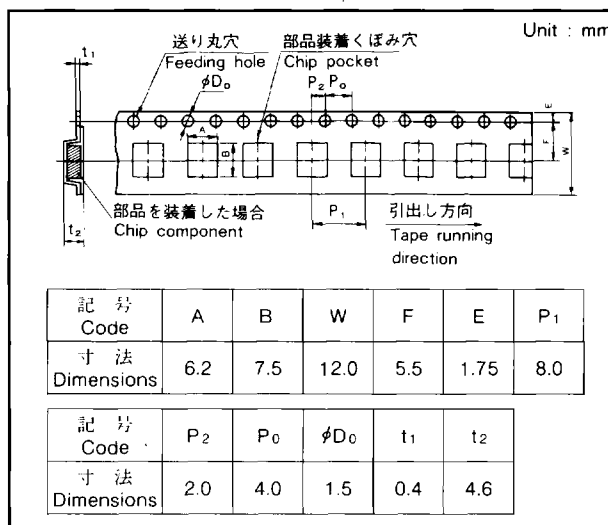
Unit : mm

$t_1$

送り丸穴
Feeding hole

$\phi D_0$

部品装着くぼみ穴
Chip pocket

$P_2$ $P_0$

A

B

E

F

W

$P_1$

部品を装着した場合
Chip component

$t_2$

引出し方向
Tape running direction

| 記 号 Code | A | B | W | F | E | $P_1$ |
|---|---|---|---|---|---|---|
| 寸 法 Dimensions | 6.2 | 7.5 | 12.0 | 5.5 | 1.75 | 8.0 |

| 記 号 Code ` | $P_2$ | $P_0$ | $\phi D_0$ | $t_1$ | $t_2$ |
|---|---|---|---|---|---|
| 寸 法 Dimensions | 2.0 | 4.0 | 1.5 | 0.4 | 4.6 |